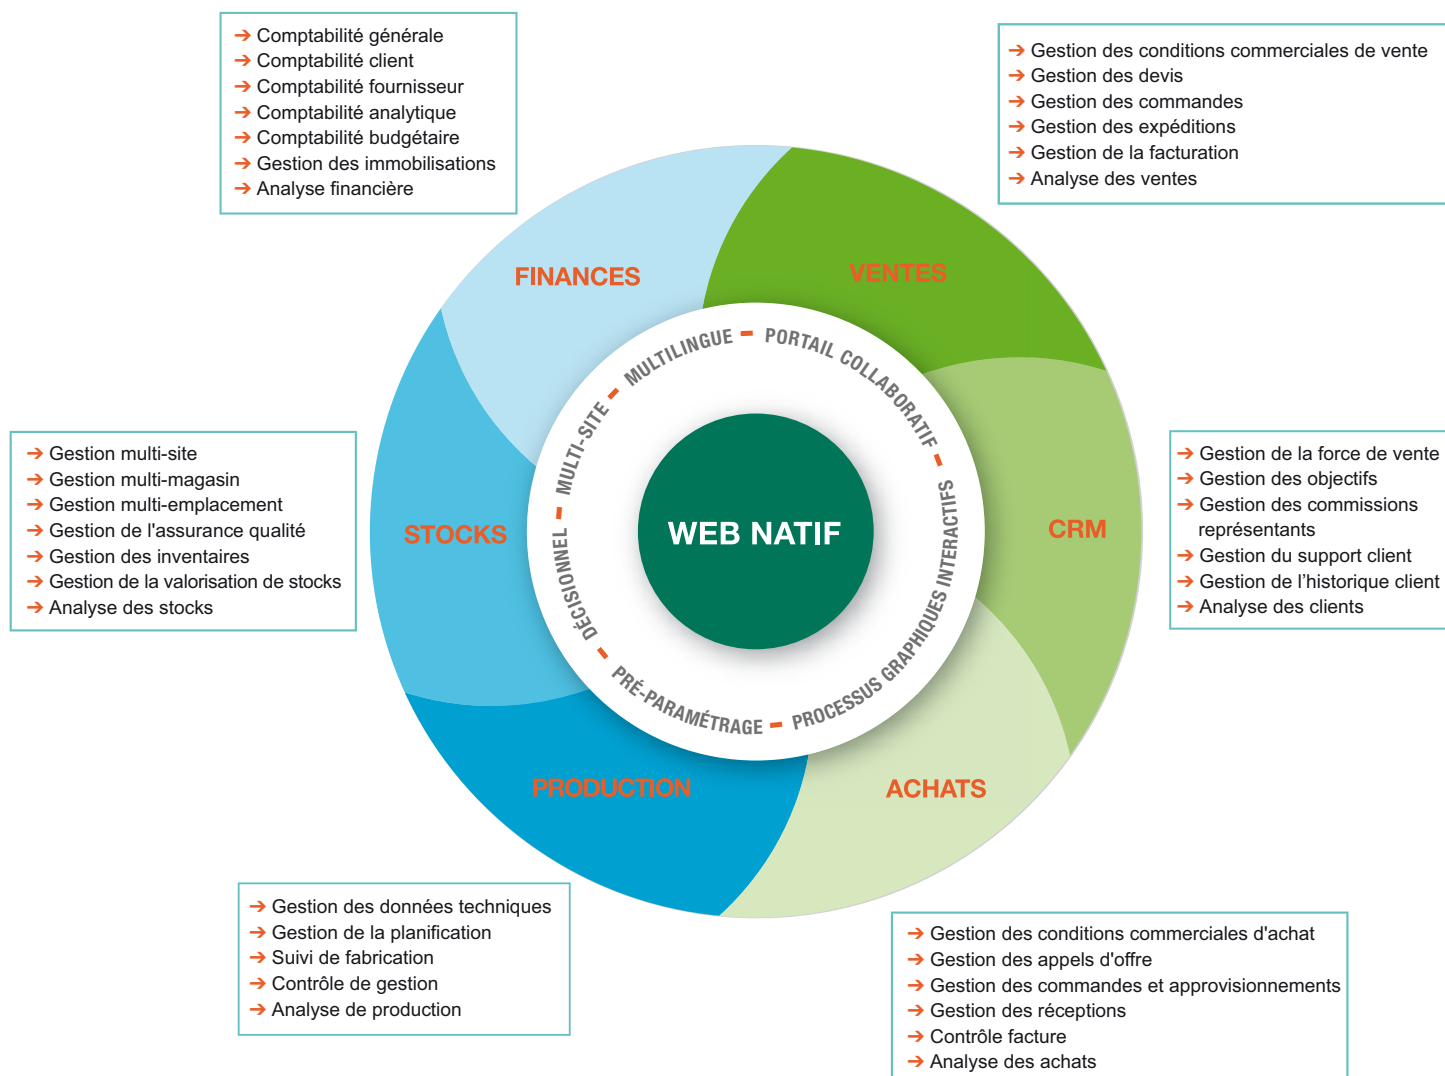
→ Comptabilité générale
→ Comptabilité client
→ Comptabilité fournisseur
→ Comptabilité analytique
→ Comptabilité budgétaire
→ Gestion des immobilisations
→ Analyse financière

→ Gestion des conditions commerciales de vente
→ Gestion des devis
→ Gestion des commandes
→ Gestion des expéditions
→ Gestion de la facturation
→ Analyse des ventes

FINANCES

VENTES

MULTILINGUE – PORTAIL COLLABORATIF – PROCESSUS GRAPHIQUES INTERACTIFS – PRÉ-PARAMÉTRAGE – DÉCISIONNEL – MULTI-SITE –

WEB NATIF

→ Gestion multi-site
→ Gestion multi-magasin
→ Gestion multi-emplacement
→ Gestion de l'assurance qualité
→ Gestion des inventaires
→ Gestion de la valorisation de stocks
→ Analyse des stocks

STOCKS

CRM

→ Gestion de la force de vente
→ Gestion des objectifs
→ Gestion des commissions représentants
→ Gestion du support client
→ Gestion de l'historique client
→ Analyse des clients

PRODUCTION

ACHATS

→ Gestion des données techniques
→ Gestion de la planification
→ Suivi de fabrication
→ Contrôle de gestion
→ Analyse de production

→ Gestion des conditions commerciales d'achat
→ Gestion des appels d'offre
→ Gestion des commandes et approvisionnements
→ Gestion des réceptions
→ Contrôle facture
→ Analyse des achats